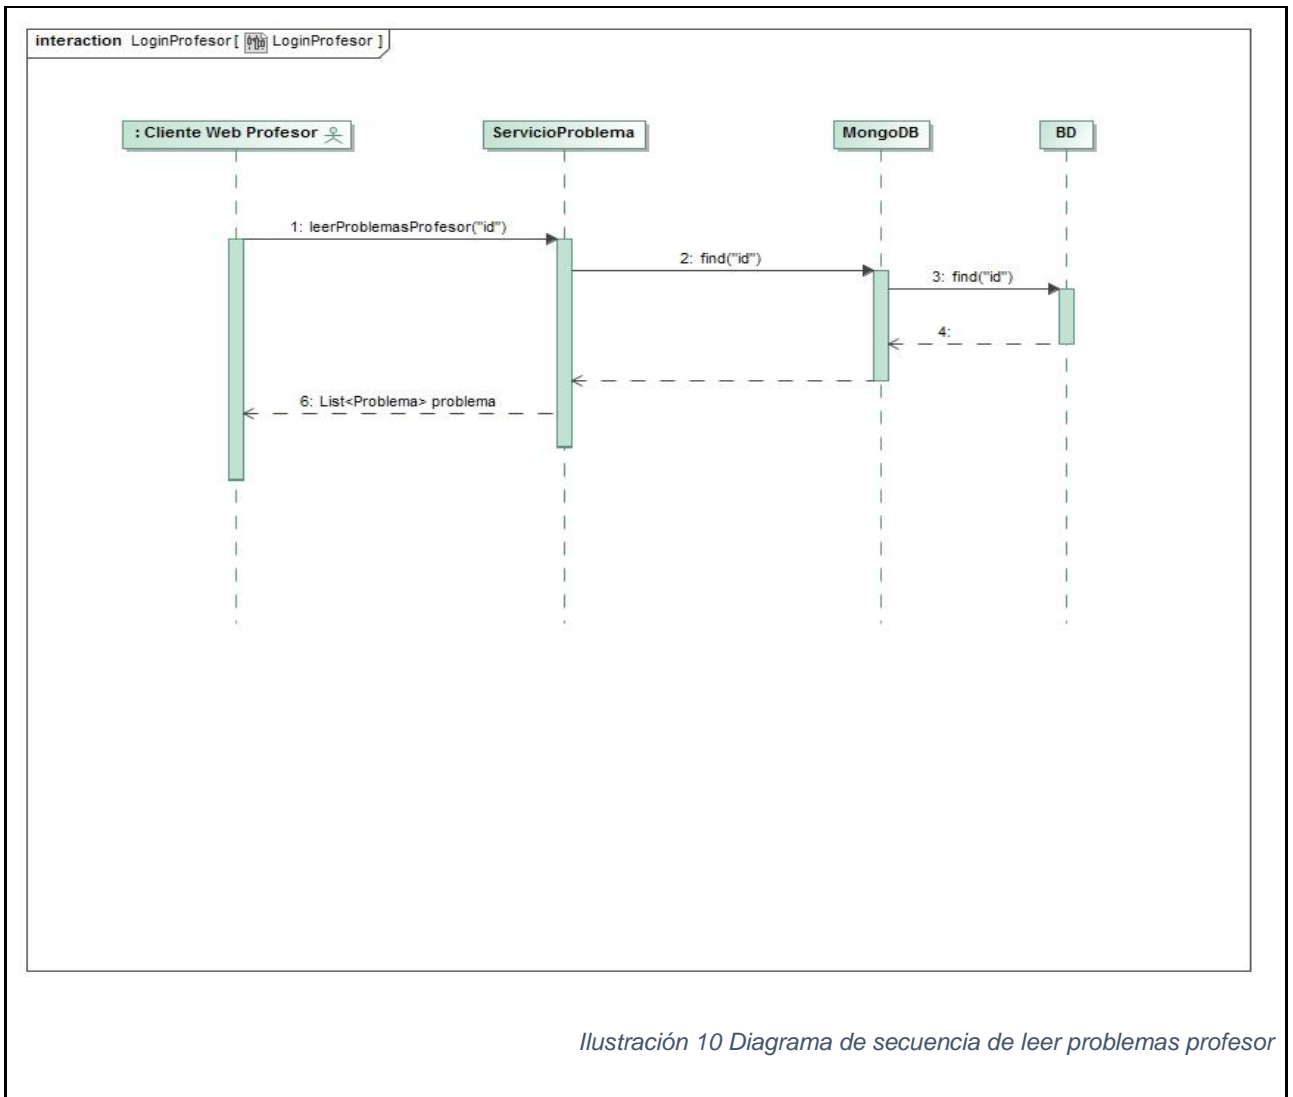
interaction LoginProfesor [ LoginProfesor ]

: Cliente Web Profesor

ServicioProblema

MongoDB

BD

1: leerProblemasProfesor("id")

2: find("id")

3: find("id")

4:

6: List<Problema> problema

Ilustración 10 Diagrama de secuencia de leer problemas profesor